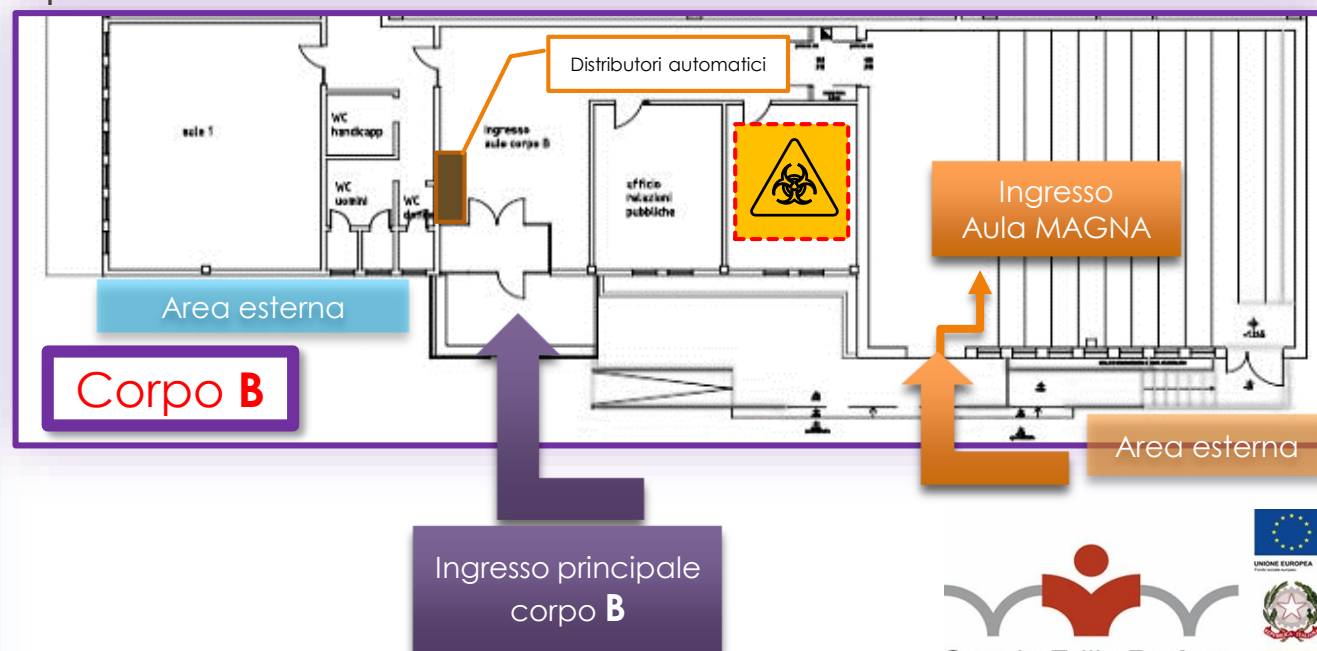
Distributori automatici

aula 1

WC handicapp

WC uomini

WC donne

ingresso aule corpo B

ufficio relazioni pubbliche

Ingresso Aula MAGNA

Area esterna

Corpo **B**

Area esterna

Ingresso principale corpo **B**

UNIONE EUROPEA